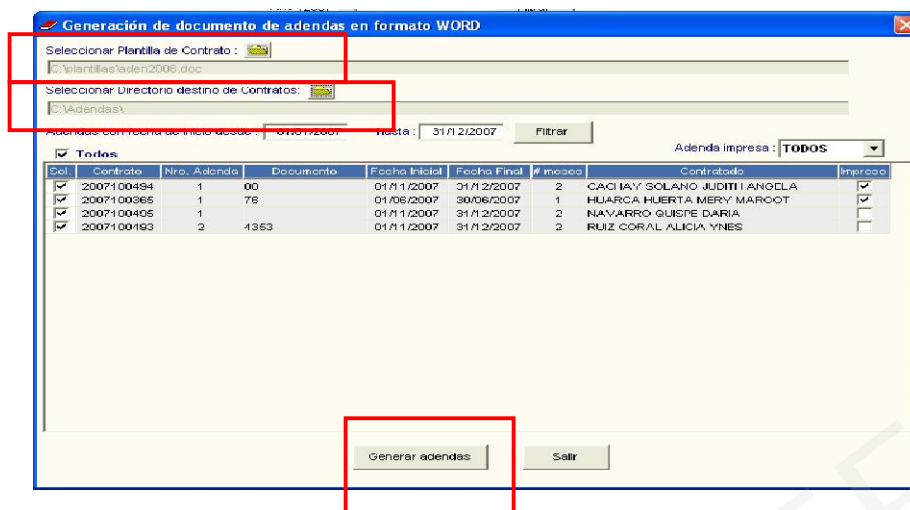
Generación de documento de adendas en formato WORD

Seleccionar Plantilla de Contrato :

C:\plantillas\aden2006.doc

Seleccionar Directorio destino de Contratos:

C:\Adendas\

Adendas con fecha de inicio desde : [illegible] Hasta : 31/12/2007 Filtrar

Todos

Adenda impresa : TODOS

| Sel. | Contrato | Nro. Adenda | Documento | Fecha Inicial | Fecha Final | # meses | Contratado | Impreso |
|---|---|---|---|---|---|---|---|---|
| ☑ | 2007100494 | 1 | 00 | 01/11/2007 | 31/12/2007 | 2 | CACHAY SOLANO JUDITH ANGELA | ☑ |
| ☑ | 2007100365 | 1 | 76 | 01/06/2007 | 30/06/2007 | 1 | HUARCA HUERTA MERY MAROOT | ☑ |
| ☑ | 2007100405 | 1 | | 01/11/2007 | 31/12/2007 | 2 | NAVARRO QUISPE DARIA | ☐ |
| ☑ | 2007100193 | 2 | 4353 | 01/11/2007 | 31/12/2007 | 2 | RUIZ CORAL ALICIA YNES | ☐ |

Generar adendas

Salir